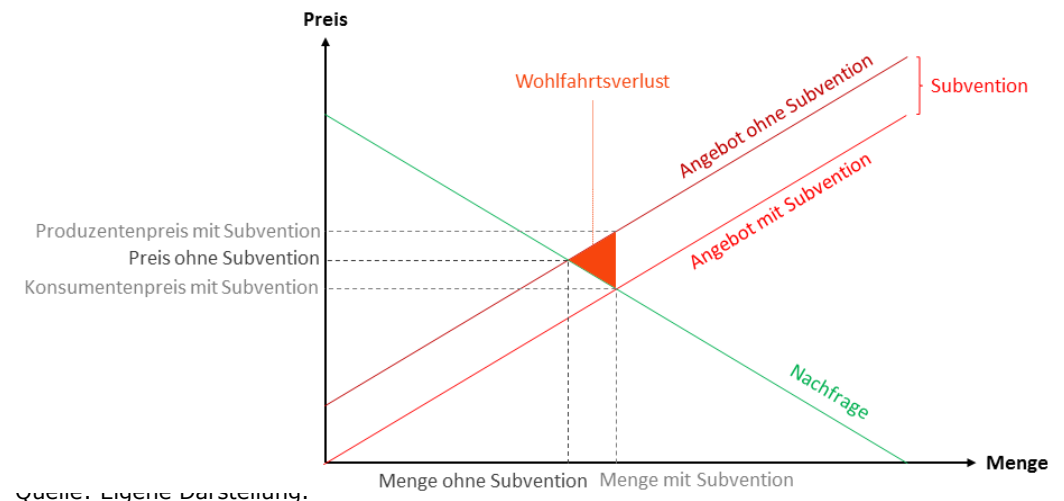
Preis

Wohlfahrtsverlust

Subvention

Angebot ohne Subvention

Angebot mit Subvention

Produzentenpreis mit Subvention
Preis ohne Subvention
Konsumentenpreis mit Subvention

Nachfrage

Menge

Menge ohne Subvention Menge mit Subvention

Quelle: Eigene Darstellung.